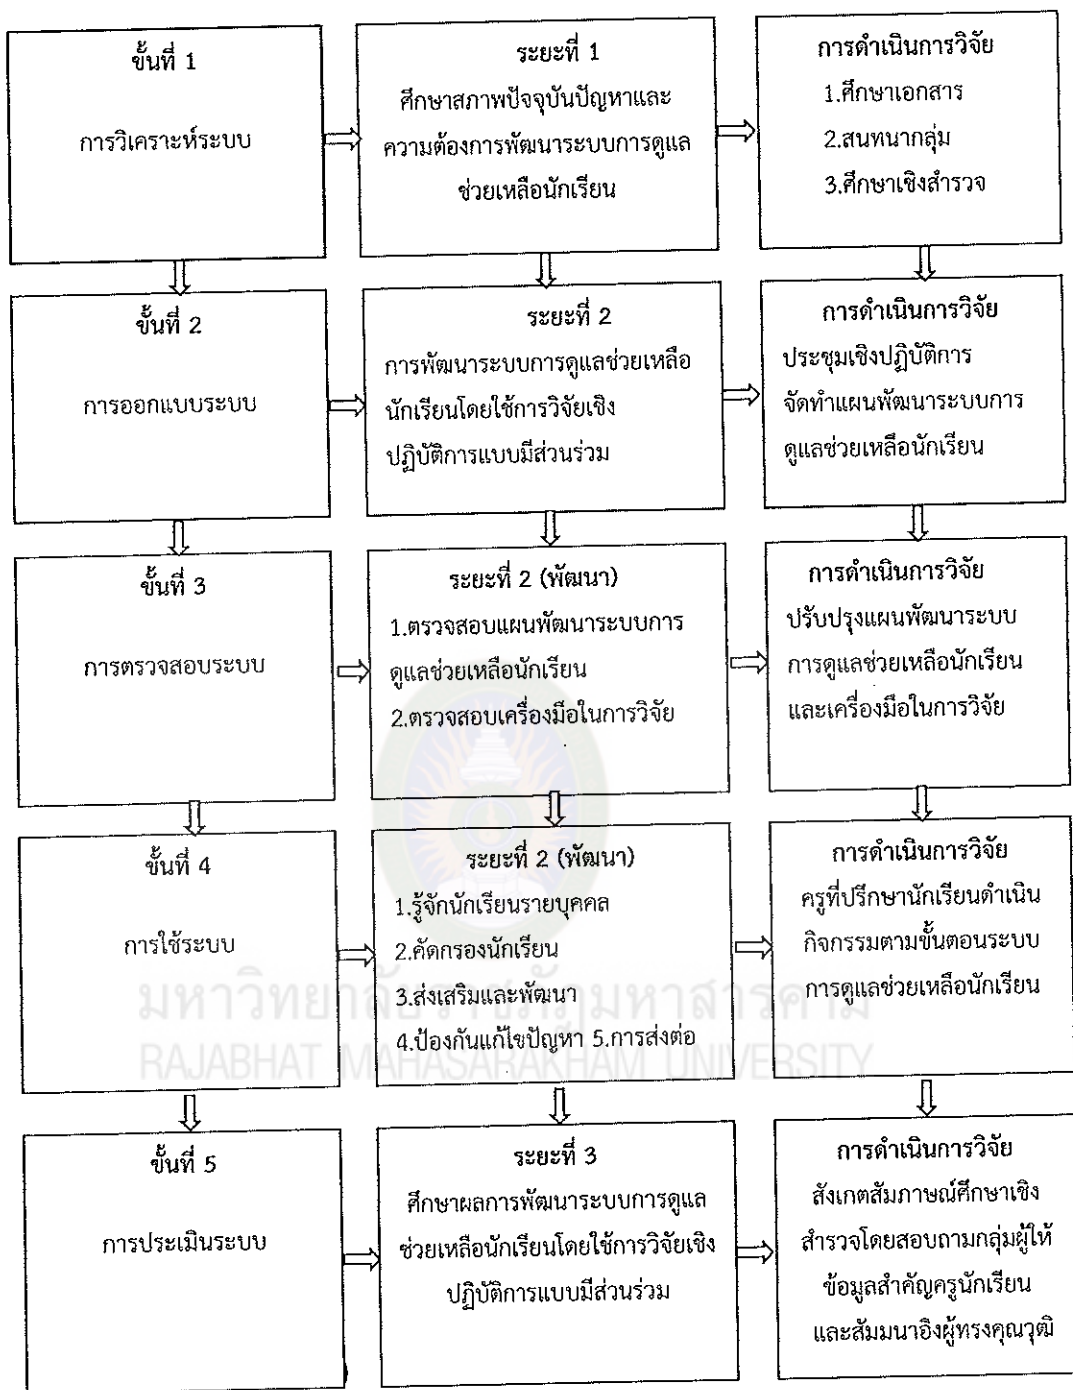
ขั้นที่ 1

การวิเคราะห์ระบบ

ระยะที่ 1

ศึกษาสภาพปัจจุบันปัญหาและความต้องการพัฒนาระบบการดูแลช่วยเหลือนักเรียน

การดำเนินการวิจัย

1.ศึกษาเอกสาร

2.สนทนากลุ่ม

3.ศึกษาเชิงสำรวจ

ขั้นที่ 2

การออกแบบระบบ

ระยะที่ 2

การพัฒนาระบบการดูแลช่วยเหลือนักเรียนโดยใช้การวิจัยเชิงปฏิบัติการแบบมีส่วนร่วม

การดำเนินการวิจัย

ประชุมเชิงปฏิบัติการจัดทำแผนพัฒนาระบบการดูแลช่วยเหลือนักเรียน

ขั้นที่ 3

การตรวจสอบระบบ

ระยะที่ 2 (พัฒนา)

1.ตรวจสอบแผนพัฒนาระบบการดูแลช่วยเหลือนักเรียน

2.ตรวจสอบเครื่องมือในการวิจัย

การดำเนินการวิจัย

ปรับปรุงแผนพัฒนาระบบการดูแลช่วยเหลือนักเรียนและเครื่องมือในการวิจัย

ขั้นที่ 4

การใช้ระบบ

ระยะที่ 2 (พัฒนา)

1.รู้จักนักเรียนรายบุคคล

2.คัดกรองนักเรียน

3.ส่งเสริมและพัฒนา

4.ป้องกันแก้ไขปัญหา 5.การส่งต่อ

การดำเนินการวิจัย

ครูที่ปรึกษานักเรียนดำเนินกิจกรรมตามขั้นตอนระบบการดูแลช่วยเหลือนักเรียน

มหาวิทยาลัยราชภัฏมหาสารคาม
RAJABHAT MAHASARAKHAM UNIVERSITY

ขั้นที่ 5

การประเมินระบบ

ระยะที่ 3

ศึกษาผลการพัฒนาระบบการดูแลช่วยเหลือนักเรียนโดยใช้การวิจัยเชิงปฏิบัติการแบบมีส่วนร่วม

การดำเนินการวิจัย

สังเกตสัมภาษณ์ศึกษาเชิงสำรวจโดยสอบถามกลุ่มผู้ให้ข้อมูลสำคัญครูนักเรียนและสัมมนาอิงผู้ทรงคุณวุฒิ